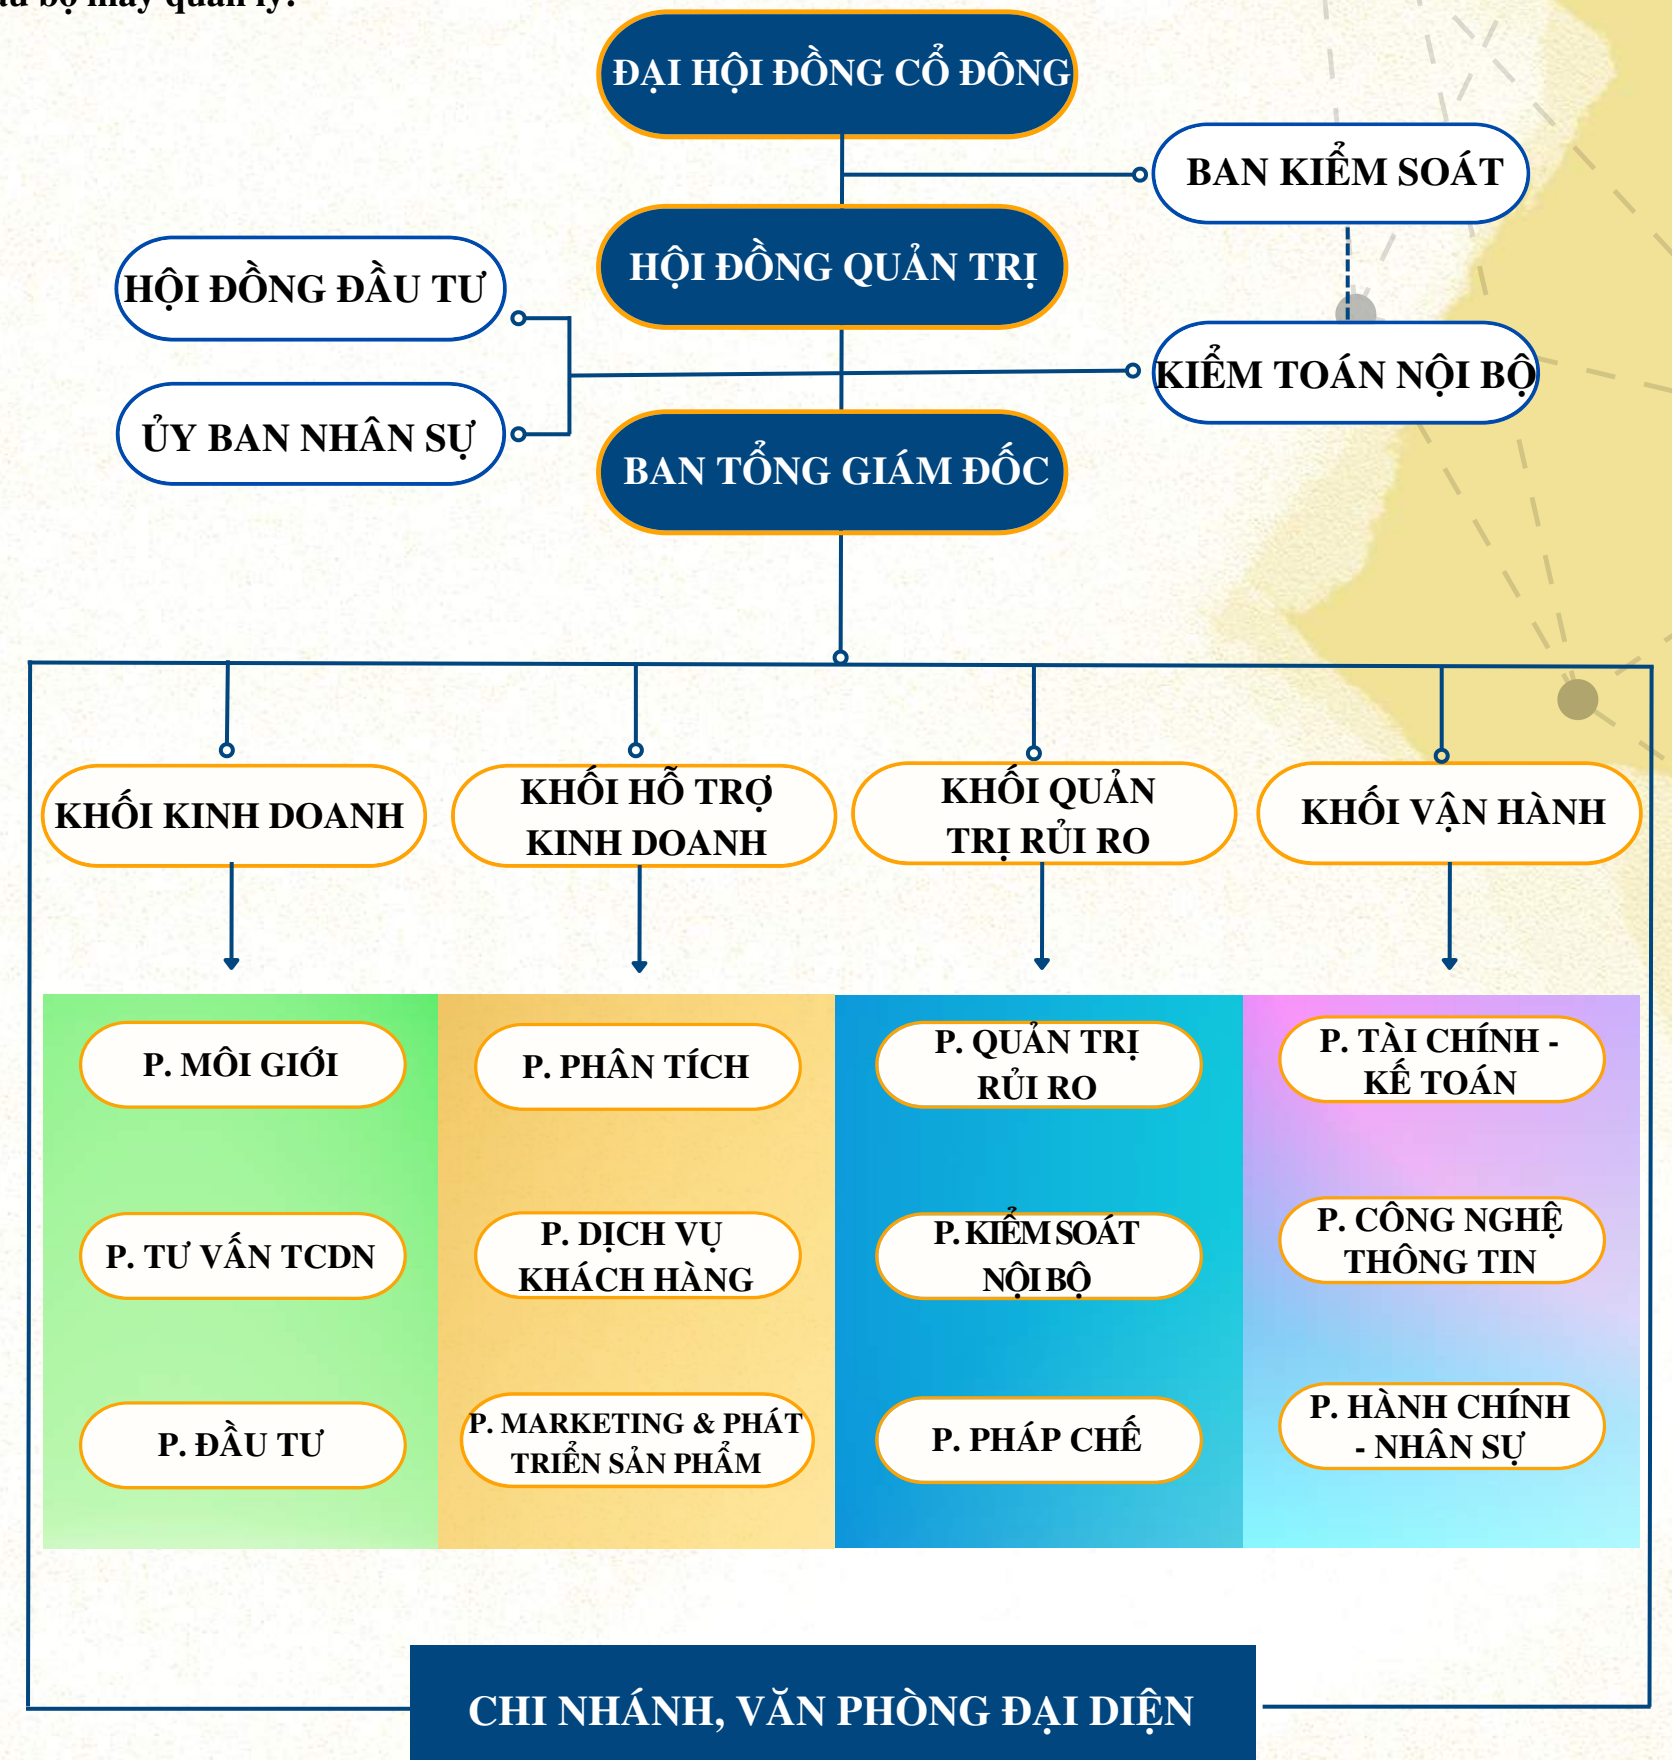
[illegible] bộ máy quản lý:

ĐẠI HỘI ĐỒNG CỔ ĐÔNG

BAN KIỂM SOÁT

HỘI ĐỒNG QUẢN TRỊ

HỘI ĐỒNG ĐẦU TƯ

ỦY BAN NHÂN SỰ

KIỂM TOÁN NỘI BỘ

BAN TỔNG GIÁM ĐỐC

KHỐI KINH DOANH

KHỐI HỖ TRỢ KINH DOANH

KHỐI QUẢN TRỊ RỦI RO

KHỐI VẬN HÀNH

P. MÔI GIỚI

P. TƯ VẤN TCDN

P. ĐẦU TƯ

P. PHÂN TÍCH

P. DỊCH VỤ KHÁCH HÀNG

P. MARKETING & PHÁT TRIỂN SẢN PHẨM

P. QUẢN TRỊ RỦI RO

P. KIỂM SOÁT NỘI BỘ

P. PHÁP CHẾ

P. TÀI CHÍNH - KẾ TOÁN

P. CÔNG NGHỆ THÔNG TIN

P. HÀNH CHÍNH - NHÂN SỰ

CHI NHÁNH, VĂN PHÒNG ĐẠI DIỆN